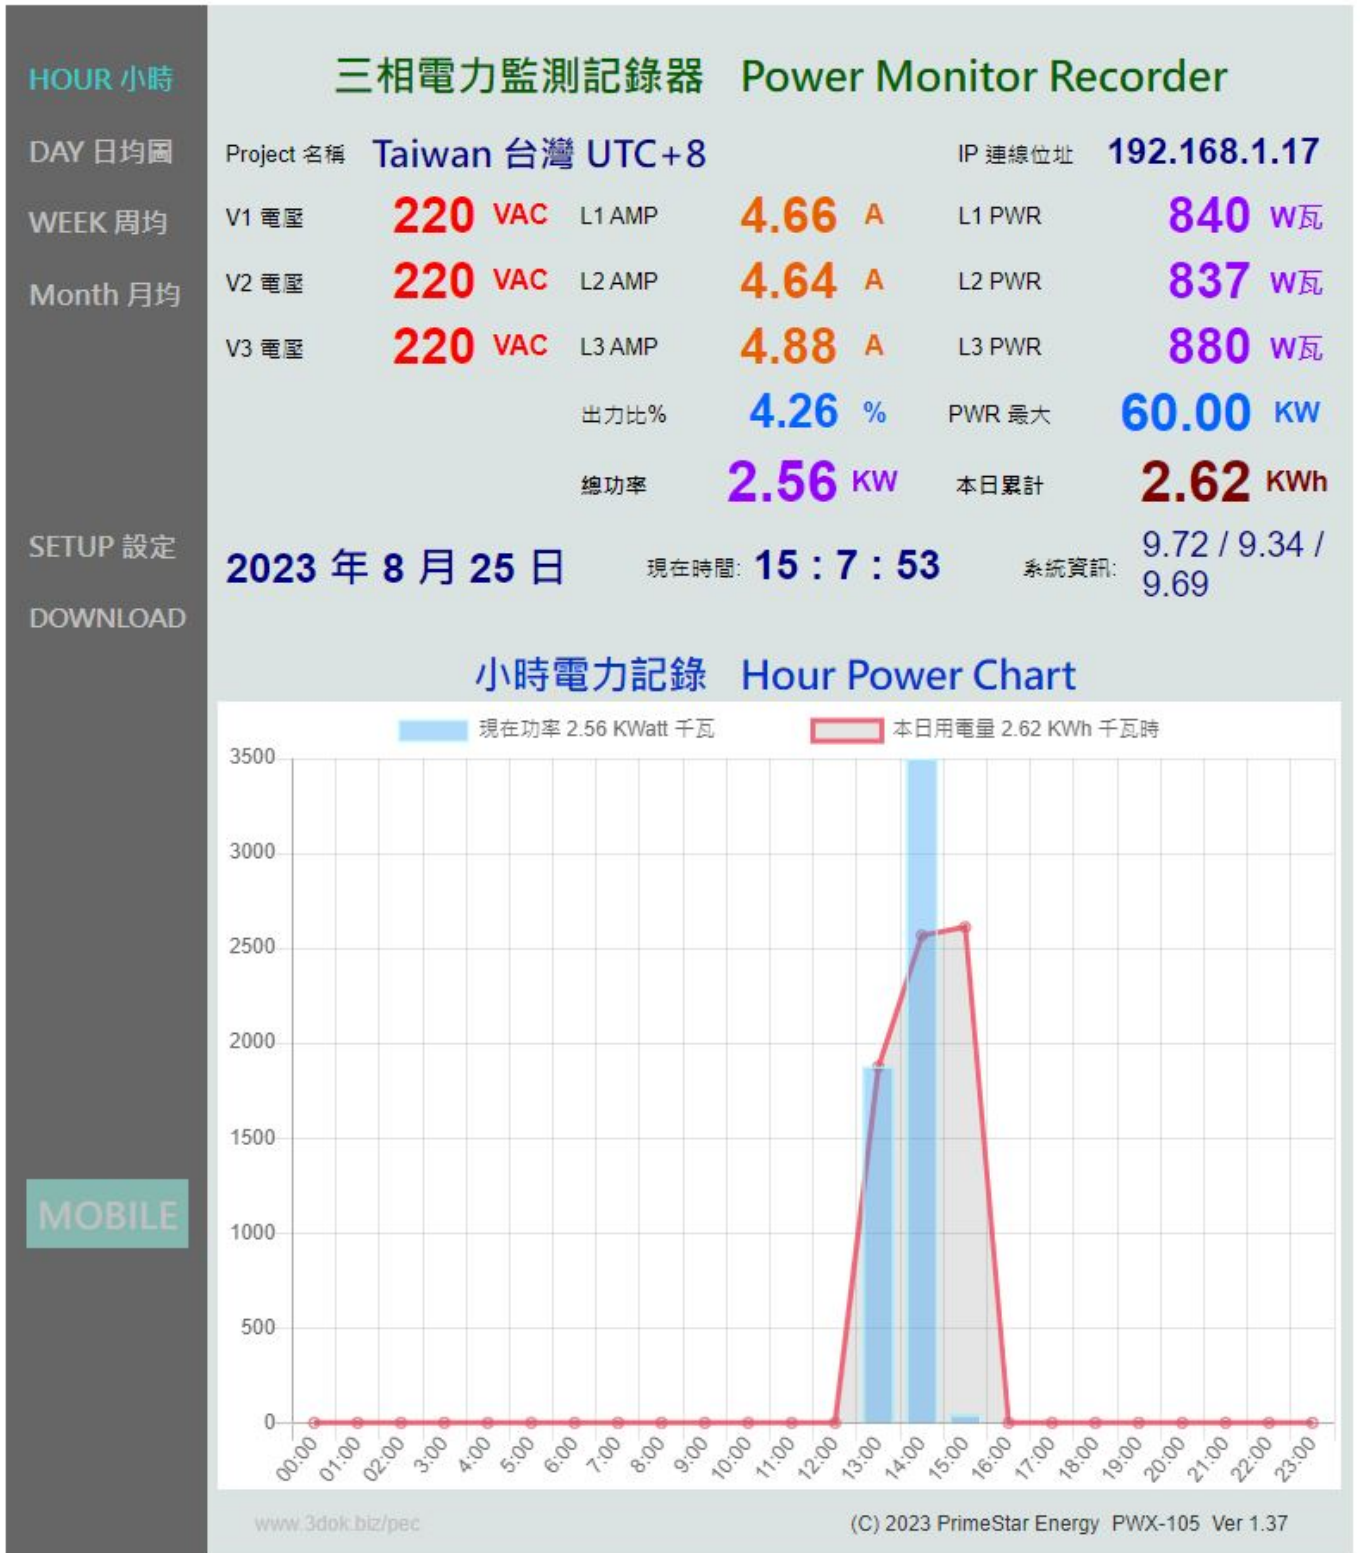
HOUR 小時

DAY 日均圖

WEEK 周均

Month 月均

SETUP 設定

DOWNLOAD

MOBILE

三相電力監測記錄器 Power Monitor Recorder

Project 名稱 Taiwan 台灣 UTC+8

IP 連線位址 192.168.1.17

V1 電壓 220 VAC L1 AMP 4.66 A L1 PWR 840 W瓦

V2 電壓 220 VAC L2 AMP 4.64 A L2 PWR 837 W瓦

V3 電壓 220 VAC L3 AMP 4.88 A L3 PWR 880 W瓦

出力比% 4.26 % PWR 最大 60.00 KW

總功率 2.56 KW 本日累計 2.62 KWh

2023 年 8 月 25 日 現在時間: 15 : 7 : 53 系統資訊: 9.72 / 9.34 / 9.69

小時電力記錄 Hour Power Chart

現在功率 2.56 KWatt 千瓦 本日用電量 2.62 KWh 千瓦時

3500
3000
2500
2000
1500
1000
500
0

00:00 01:00 02:00 03:00 04:00 05:00 06:00 07:00 08:00 09:00 10:00 11:00 12:00 13:00 14:00 15:00 16:00 17:00 18:00 19:00 20:00 21:00 22:00 23:00

www.3dok.biz/pec

(C) 2023 PrimeStar Energy PWX-105 Ver 1.37